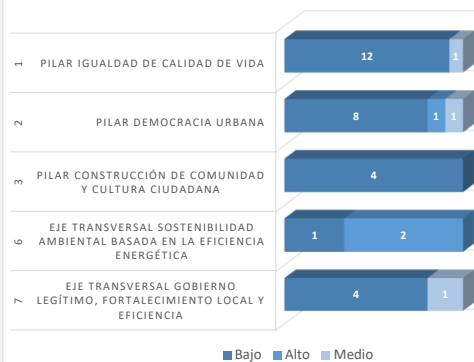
1 PILAR IGUALDAD DE CALIDAD DE VIDA
12
1

2 PILAR DEMOCRACIA URBANA
8
1
1

3 PILAR CONSTRUCCIÓN DE COMUNIDAD Y CULTURA CIUDADANA
4

6 EJE TRANSVERSAL SOSTENIBILIDAD AMBIENTAL BASADA EN LA EFICIENCIA ENERGÉTICA
1
2

7 EJE TRANSVERSAL GOBIERNO LEGÍTIMO, FORTALECIMIENTO LOCAL Y EFICIENCIA
4
1

Bajo Alto Medio